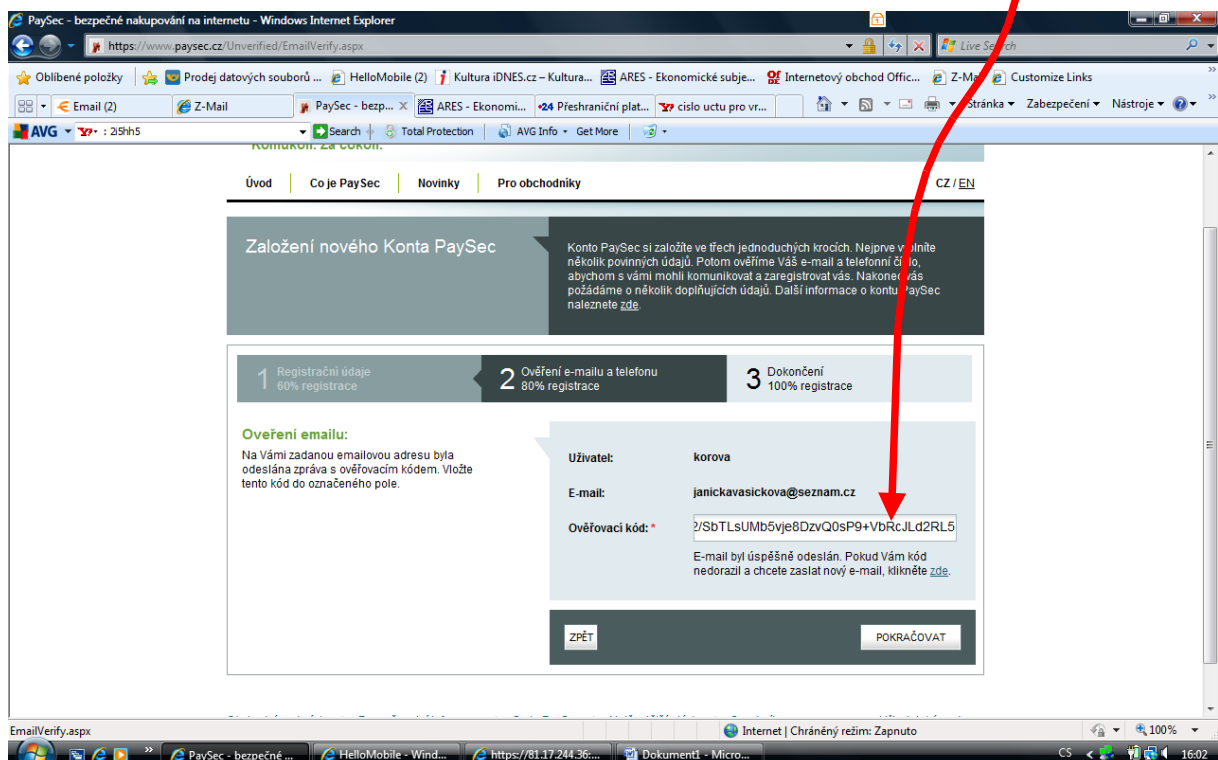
PaySec - bezpečné nakupování na internetu - Windows Internet Explorer

https://www.paysec.cz/Unverified/EmailVerify.aspx

Live Search

Oblíbené položky | Prodej datových souborů ... | HelloMobile (2) | Kultura iDNES.cz – Kultura... | ARES - Ekonomické subje... | Internetový obchod Offic... | Z-Ma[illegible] | Customize Links

Email (2) | Z-Mail | PaySec - bezp... | ARES - Ekonomi... | Přeshraniční plat... | cislo uctu pro vr...

Stránka ▾ Zabezpečení ▾ Nástroje ▾

AVG ▾ : 2i5hh5 | Search | Total Protection | AVG Info ▾ | Get More

Komukoli. Za cokoli.

Úvod | Co je PaySec | Novinky | Pro obchodníky | CZ / EN

Založení nového Konta PaySec

Konto PaySec si založíte ve třech jednoduchých krocích. Nejprve v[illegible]plníte několik povinných údajů. Potom ověříme Váš e-mail a telefonní číslo, abychom s vámi mohli komunikovat a zaregistrovat vás. Nakone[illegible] vás požádáme o několik doplňujících údajů. Další informace o kontu PaySec naleznete zde.

1 Registrační údaje 60% registrace

2 Ověření e-mailu a telefonu 80% registrace

3 Dokončení 100% registrace

Ověření emailu:

Na Vámi zadanou emailovou adresu byla odeslána zpráva s ověřovacím kódem. Vložte tento kód do označeného pole.

Uživatel: korova

E-mail: janickavasickova@seznam.cz

Ověřovací kód: * 2/SbTLsUMb5vje8DzvQ0sP9+VbRcJLd2RL5

E-mail byl úspěšně odeslán. Pokud Vám kód nedorazil a chcete zaslat nový e-mail, klikněte zde.

ZPĚT

POKRAČOVAT

EmailVerify.aspx

Internet | Chráněný režim: Zapnuto

100%

PaySec - bezpečné ... | HelloMobile - Wind... | https://81.17.244.36:... | Dokument1 - Micro...

CS

16:02